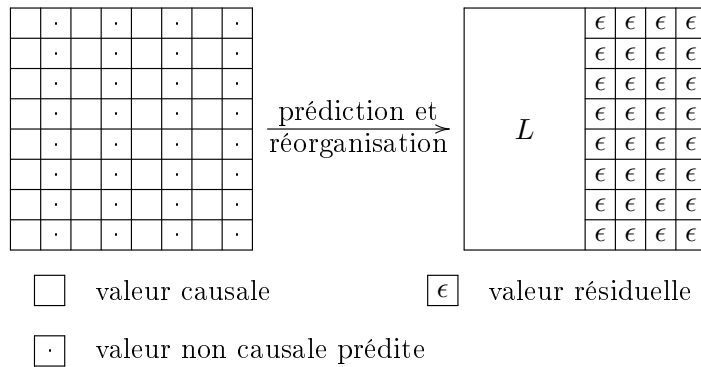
prédiction et réorganisation

$L$

| $\epsilon$ | $\epsilon$ | $\epsilon$ | $\epsilon$ |
|---|---|---|---|
| $\epsilon$ | $\epsilon$ | $\epsilon$ | $\epsilon$ |
| $\epsilon$ | $\epsilon$ | $\epsilon$ | $\epsilon$ |
| $\epsilon$ | $\epsilon$ | $\epsilon$ | $\epsilon$ |
| $\epsilon$ | $\epsilon$ | $\epsilon$ | $\epsilon$ |
| $\epsilon$ | $\epsilon$ | $\epsilon$ | $\epsilon$ |
| $\epsilon$ | $\epsilon$ | $\epsilon$ | $\epsilon$ |
| $\epsilon$ | $\epsilon$ | $\epsilon$ | $\epsilon$ |

valeur causale

$\epsilon$ valeur résiduelle

$\cdot$ valeur non causale prédite